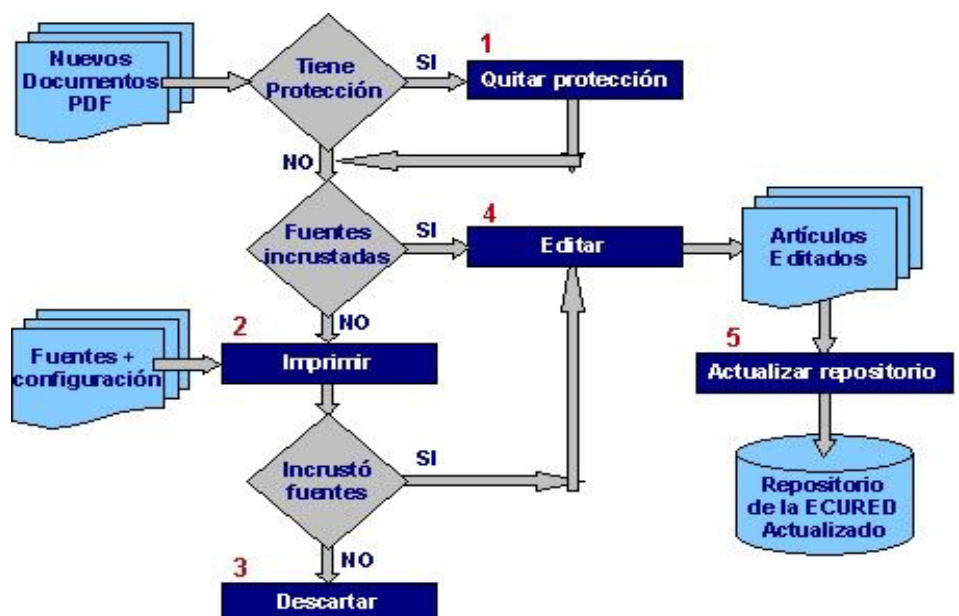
Nuevos Documentos PDF

Tiene Protección

SI

1

Quitar protección

NO

Fuentes incrustadas

SI

4

Editar

Artículos Editados

NO

2

Fuentes + configuración

Imprimir

5

Actualizar repositorio

Incrustó fuentes

SI

Repositorio de la ECURED Actualizado

NO

3

Descartar